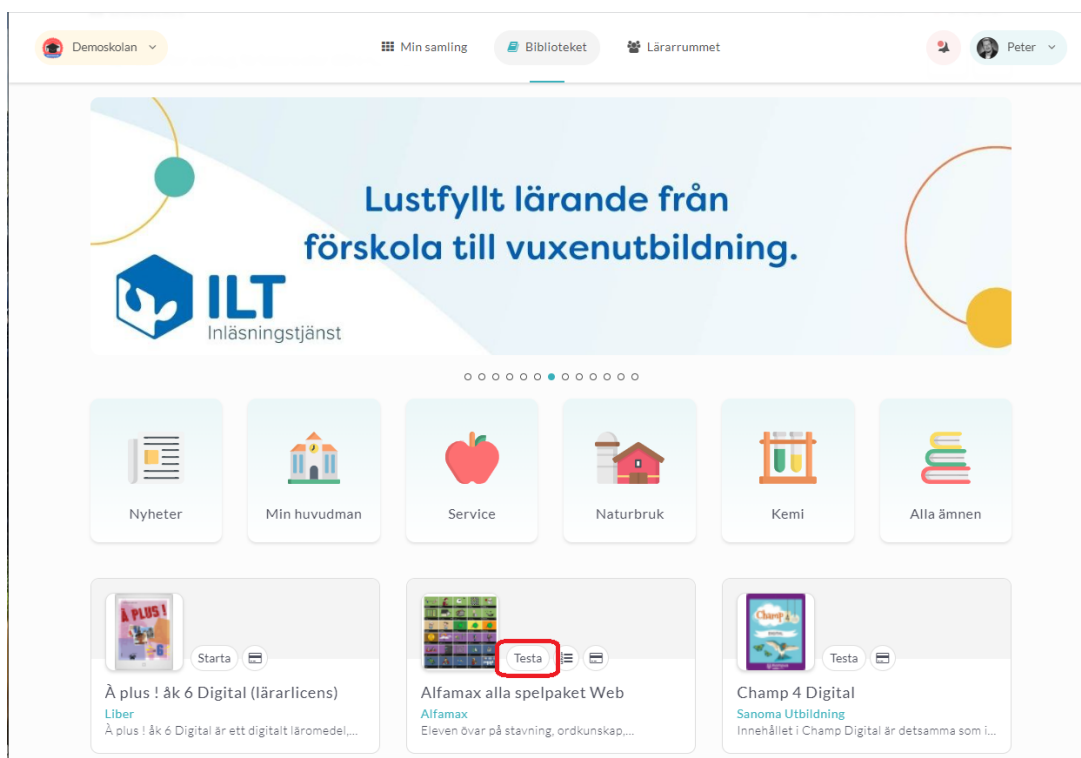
Demoskolan

Min samling
Biblioteket
Lärarrummet

Peter

Lustfyllt lärande från förskola till vuxenutbildning.

ILT
Inläsningstjänst

Nyheter
Min huvudman
Service
Naturbruk
Kemi
Alla ämnen

À PLUS !
6

Starta

À plus ! åk 6 Digital (lärarlicens)
Liber
À plus ! åk 6 Digital är ett digitalt läromedel,...

Testa

Alfamax alla spelpaket Web
Alfamax
Eleven övar på stavning, ordkunskap,...

Champ 4

Testa

Champ 4 Digital
Sanoma Utbildning
Innehållet i Champ Digital är detsamma som i...